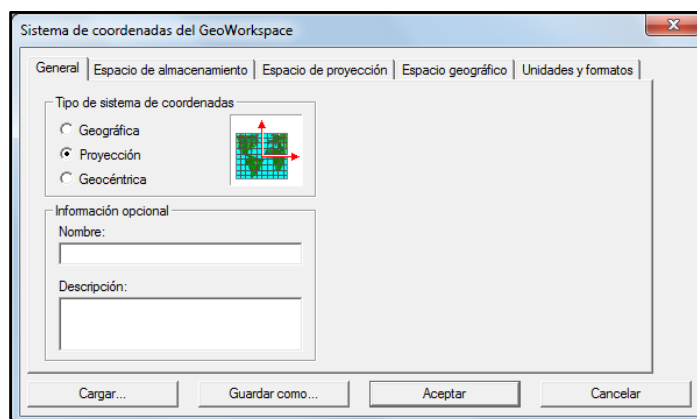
Sistema de coordenadas del GeoWorkspace

General | Espacio de almacenamiento | Espacio de proyección | Espacio geográfico | Unidades y formatos

Tipo de sistema de coordenadas
Geográfica
Proyección
Geocéntrica

Información opcional
Nombre:

Descripción:

Cargar... | Guardar como... | Aceptar | Cancelar